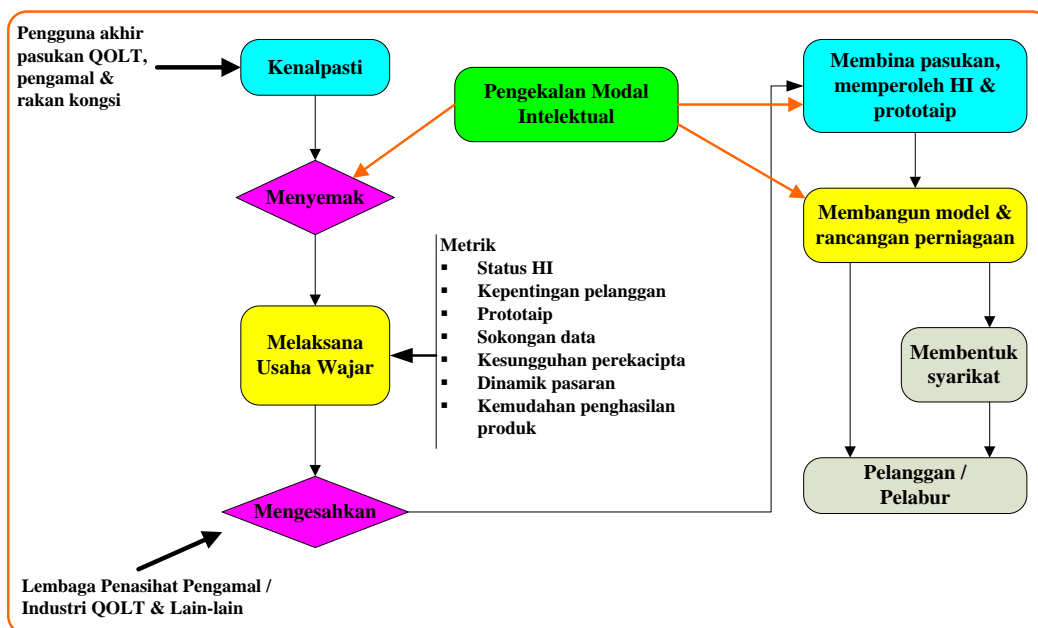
Pengguna akhir pasukan QOLT, pengamal & rakan kongsi

Kenalpasti

Pengekalan Modal Intelektual

Membina pasukan, memperoleh HI & prototaip

Menyemak

Membangun model & rancangan perniagaan

Metrik
▪ Status HI
▪ Kepentingan pelanggan
▪ Prototaip
▪ Sokongan data
▪ Kesungguhan perekacipta
▪ Dinamik pasaran
▪ Kemudahan penghasilan produk

Melaksana Usaha Wajar

Membentuk syarikat

Pelanggan / Pelabur

Mengesahkan

Lembaga Penasihat Pengamal / Industri QOLT & Lain-lain